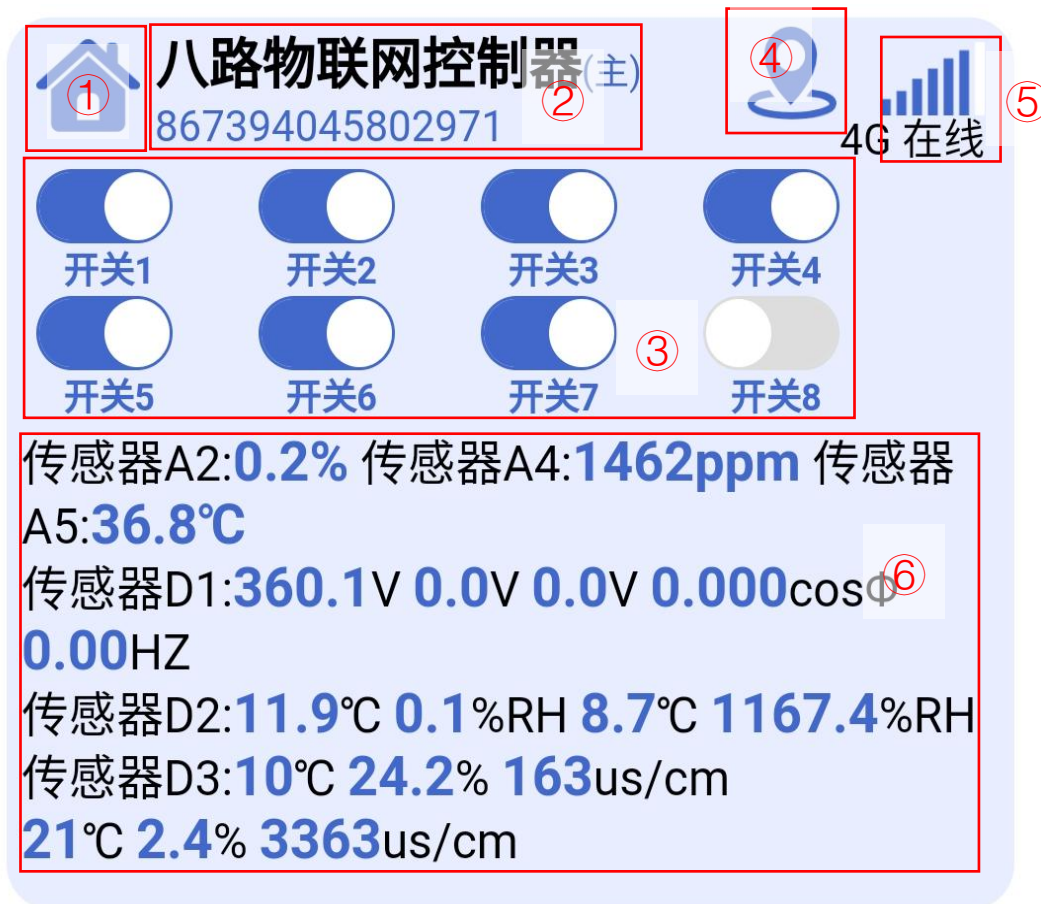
①

八路物联网控制器(主)
867394045802971 ②

④

4G 在线 ⑤

开关1 开关2 开关3 开关4

开关5 开关6 开关7 ③ 开关8

传感器A2:0.2% 传感器A4:1462ppm 传感器A5:36.8℃

传感器D1:360.1V 0.0V 0.0V 0.000cosΦ ⑥ 0.00HZ

传感器D2:11.9℃ 0.1%RH 8.7℃ 1167.4%RH

传感器D3:10℃ 24.2% 163us/cm 21℃ 2.4% 3363us/cm